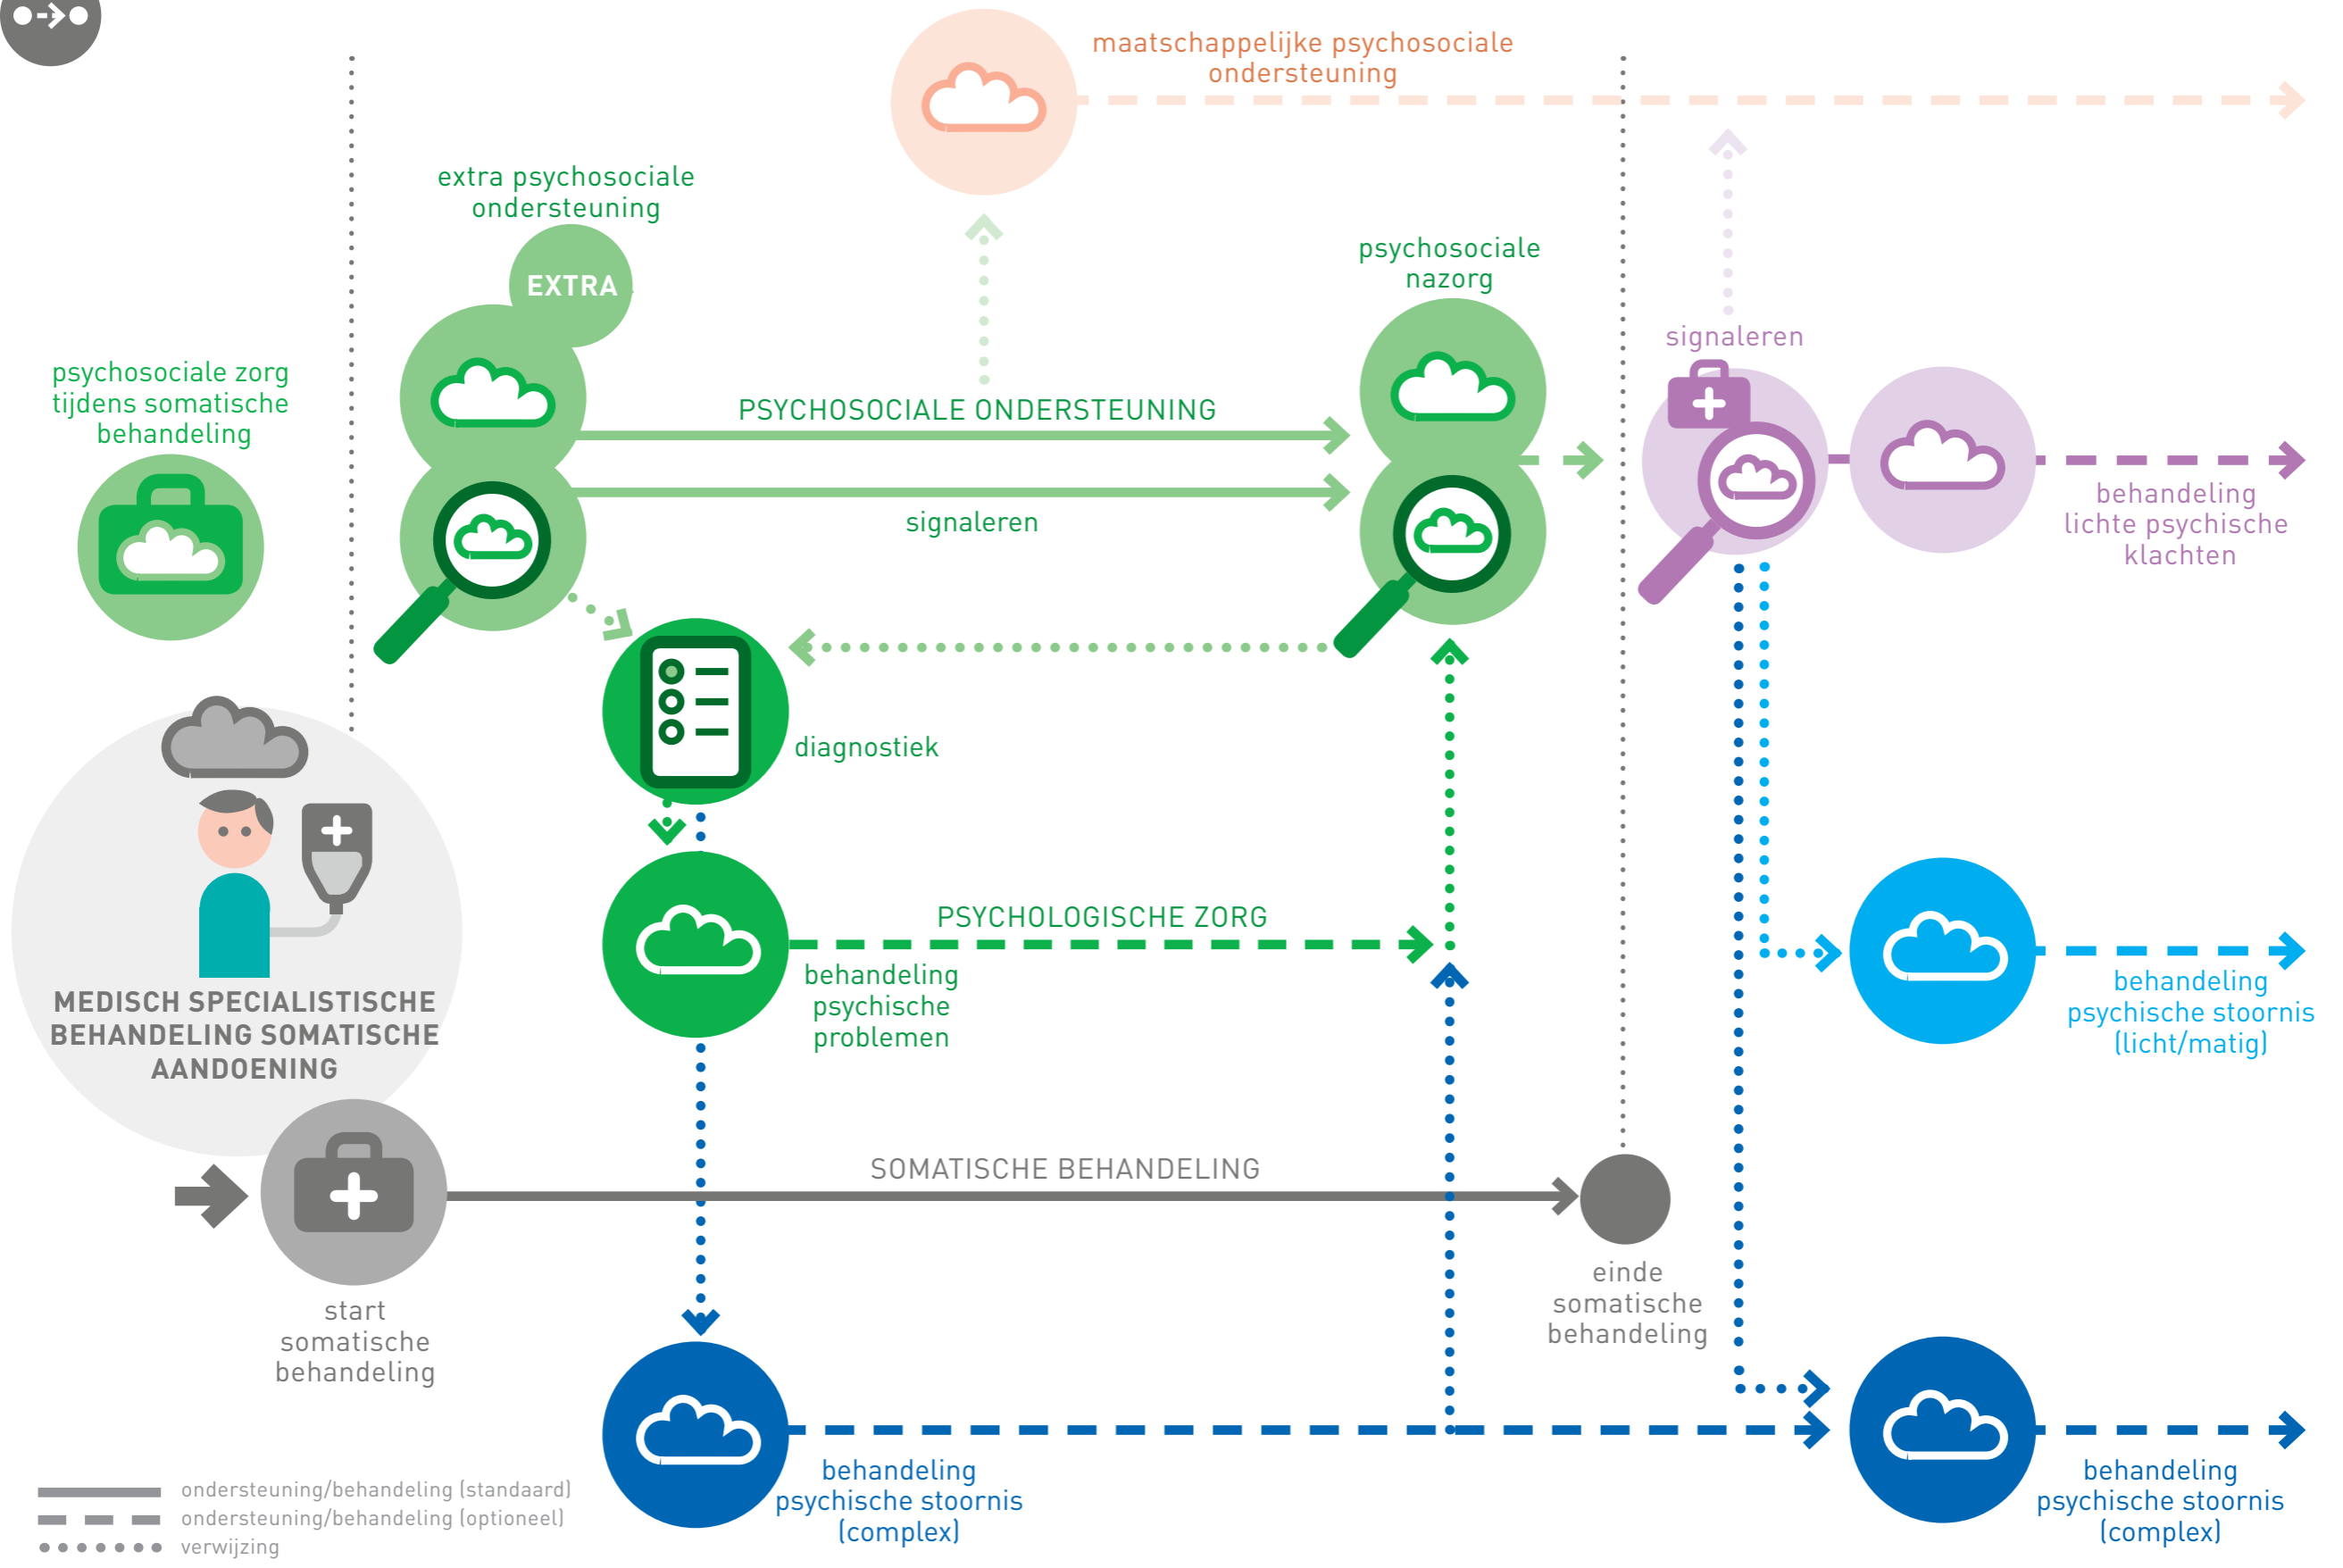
maatschappelijke psychosociale ondersteuning

extra psychosociale ondersteuning

EXTRA

psychosociale nazorg

signaleren

psychosociale zorg tijdens somatische behandeling

PSYCHOSOCIALE ONDERSTEUNING

signaleren

behandeling lichte psychische klachten

diagnostiek

MEDISCH SPECIALISTISCHE BEHANDELING SOMATISCHE AANDOENING

PSYCHOLOGISCHE ZORG

behandeling psychische problemen

behandeling psychische stoornis (licht/matig)

SOMATISCHE BEHANDELING

start somatische behandeling

einde somatische behandeling

behandeling psychische stoornis (complex)

behandeling psychische stoornis (complex)

ondersteuning/behandeling (standaard)
ondersteuning/behandeling (optioneel)
verwijzing